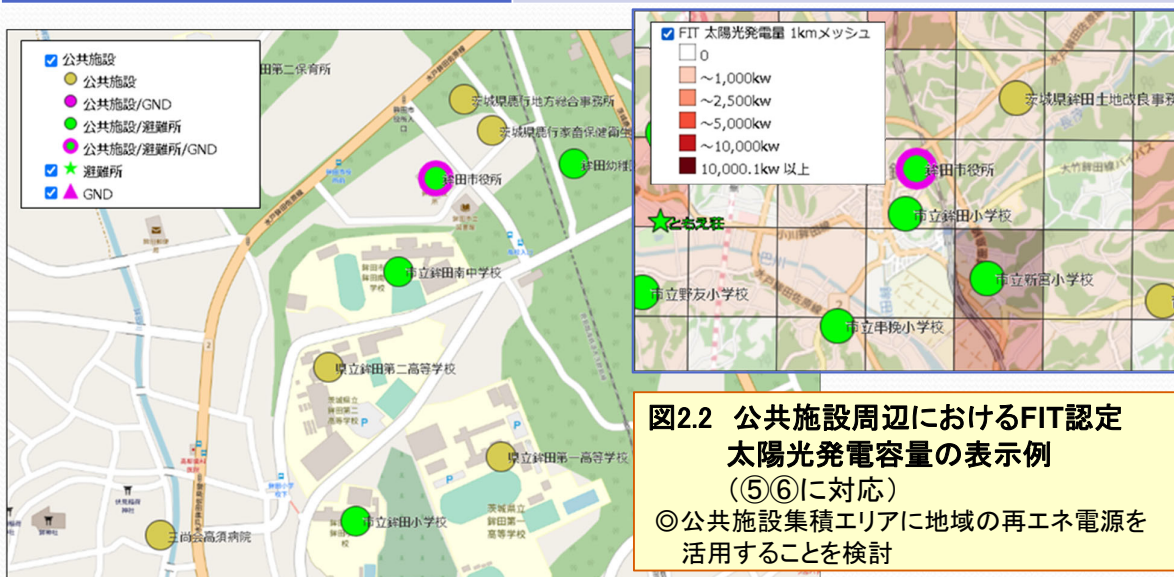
公共施設
公共施設
公共施設/GND
公共施設/避難所
公共施設/避難所/GND
避難所
GND

田第二保育所
茨城県鉾田地方総合事務所
茨城県鉾田家畜保健衛生所
鉾田幼稚園
鉾田市役所
市立鉾田南中学校
県立鉾田第二高等学校
県立鉾田第一高等学校
市立鉾田小学校
三尚会高須病院

FIT 太陽光発電量 1kmメッシュ
0
~1,000kw
~2,500kw
~5,000kw
~10,000kw
10,000.1kw 以上

茨城県鉾田土地改良事務所
鉾田市役所
市立鉾田小学校
とちえ荘
市立新宮小学校
市立野友小学校
市立串挽小学校

図2.2 公共施設周辺におけるFIT認定太陽光発電容量の表示例
（⑤⑥に対応）
◎公共施設集積エリアに地域の再エネ電源を活用することを検討